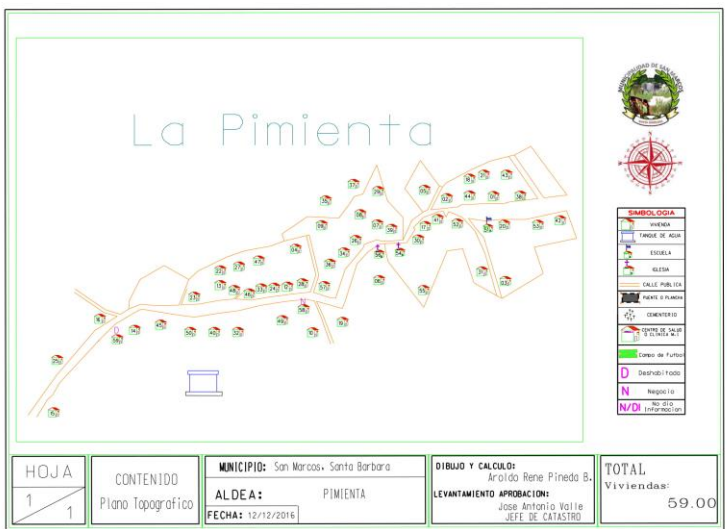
La Pimienta

SIMBOLOGIA
VIVIENDA
TANQUE DE AGUA
ESCUELA
IGLESIA
CALLE PUBLICA
PUENTE O PLANCHA
CEMENTERIO
CENTRO DE SALUD O CLINICA M.
Campo de Futbol
D Deshabitado
N Negocio
N/DI No dio informacion

HOJA
1 / 1

CONTENIDO
Plano Topografico

MUNICIPIO: San Marcos, Santa Barbara
ALDEA: PIMIENTA
FECHA: 12/12/2016

DIBUJO Y CALCULO:
Aroldo Rene Pineda B.
LEVANTAMIENTO APROBACION:
Jose Antonio Valle
JEFE DE CATASTRO

TOTAL
Viviendas:
59.00